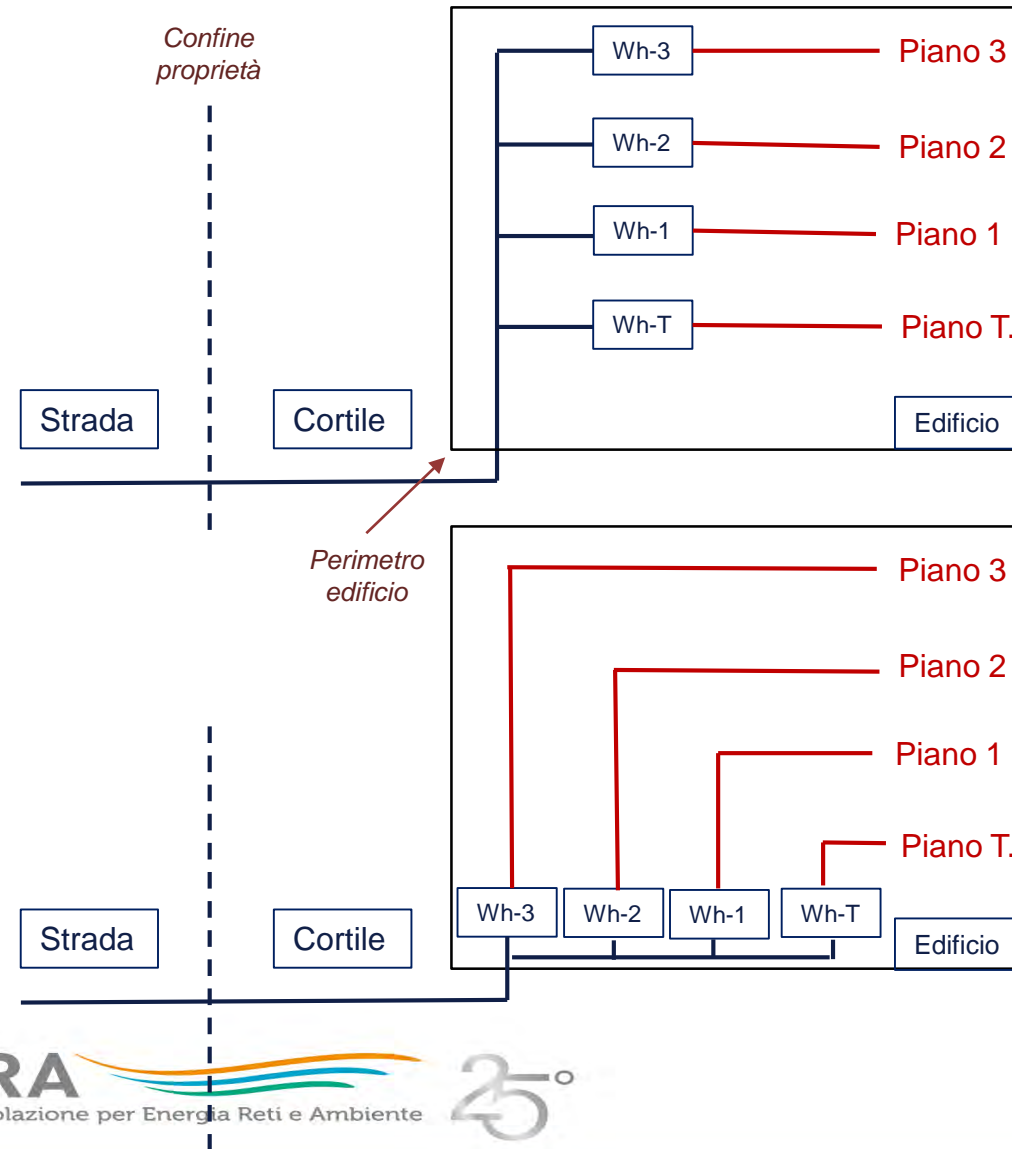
Confine proprietà

Wh-3
Piano 3
Wh-2
Piano 2
Wh-1
Piano 1
Wh-T
Piano T.

Strada
Cortile
Edificio

Perimetro edificio

Piano 3
Piano 2
Piano 1
Piano T.

Strada
Cortile
Wh-3
Wh-2
Wh-1
Wh-T
Edificio

RA
olazione per Energia Reti e Ambiente
25°